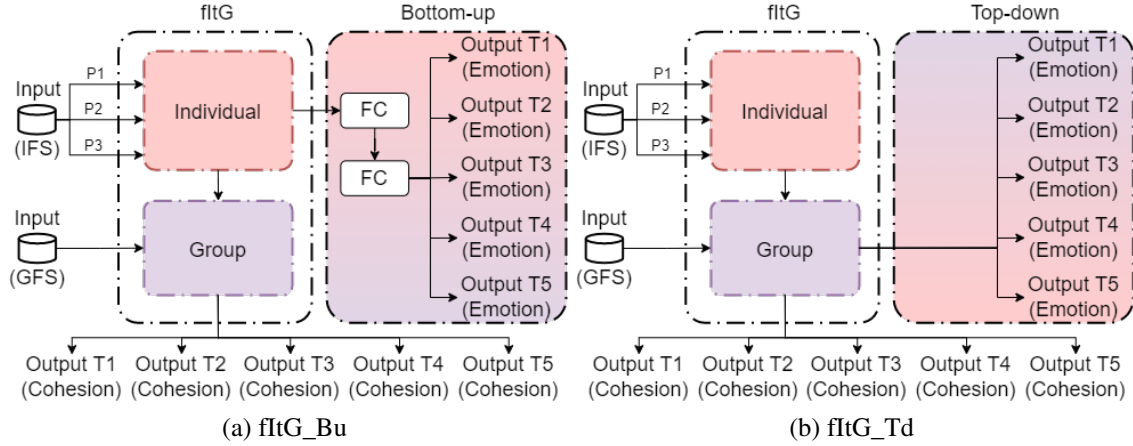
fItG

Bottom-up

Input
(IFS)

P1
P2
P3

Individual

Input
(GFS)

Group

FC
FC

Output T1 (Emotion)
Output T2 (Emotion)
Output T3 (Emotion)
Output T4 (Emotion)
Output T5 (Emotion)

Output T1 (Cohesion)
Output T2 (Cohesion)
Output T3 (Cohesion)
Output T4 (Cohesion)
Output T5 (Cohesion)

(a) fItG_Bu

fItG

Top-down

Input
(IFS)

P1
P2
P3

Individual

Input
(GFS)

Group

Output T1 (Emotion)
Output T2 (Emotion)
Output T3 (Emotion)
Output T4 (Emotion)
Output T5 (Emotion)

Output T1 (Cohesion)
Output T2 (Cohesion)
Output T3 (Cohesion)
Output T4 (Cohesion)
Output T5 (Cohesion)

(b) fItG_Td